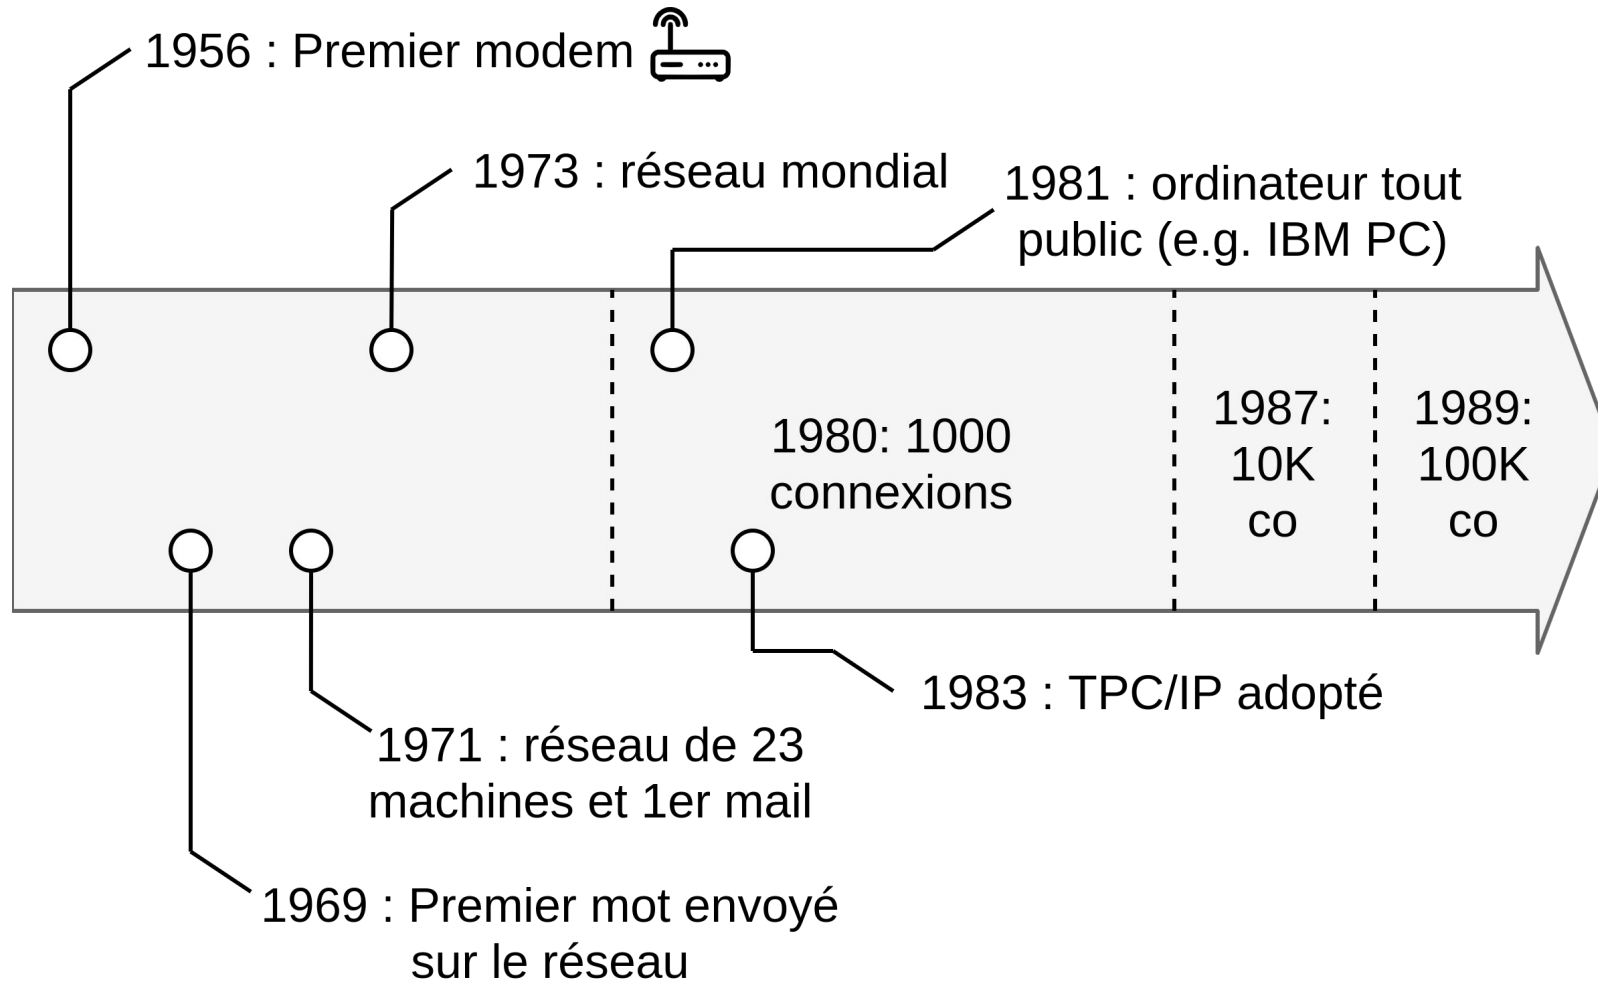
1956 : Premier modem

1973 : réseau mondial

1981 : ordinateur tout public (e.g. IBM PC)

1980: 1000 connexions

1987: 10K co

1989: 100K co

1983 : TPC/IP adopté

1971 : réseau de 23 machines et 1er mail

1969 : Premier mot envoyé sur le réseau